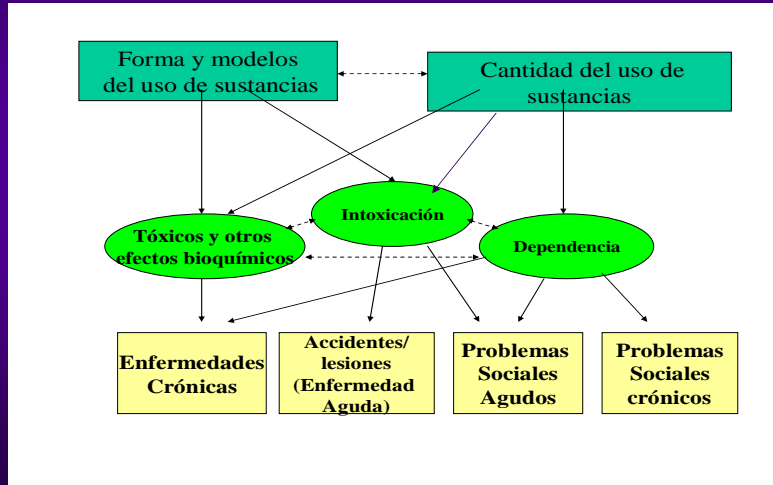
Forma y modelos del uso de sustancias

Cantidad del uso de sustancias

Intoxicación

Tóxicos y otros efectos bioquímicos

Dependencia

Enfermedades Crónicas

Accidentes/ lesiones (Enfermedad Aguda)

Problemas Sociales Agudos

Problemas Sociales crónicos